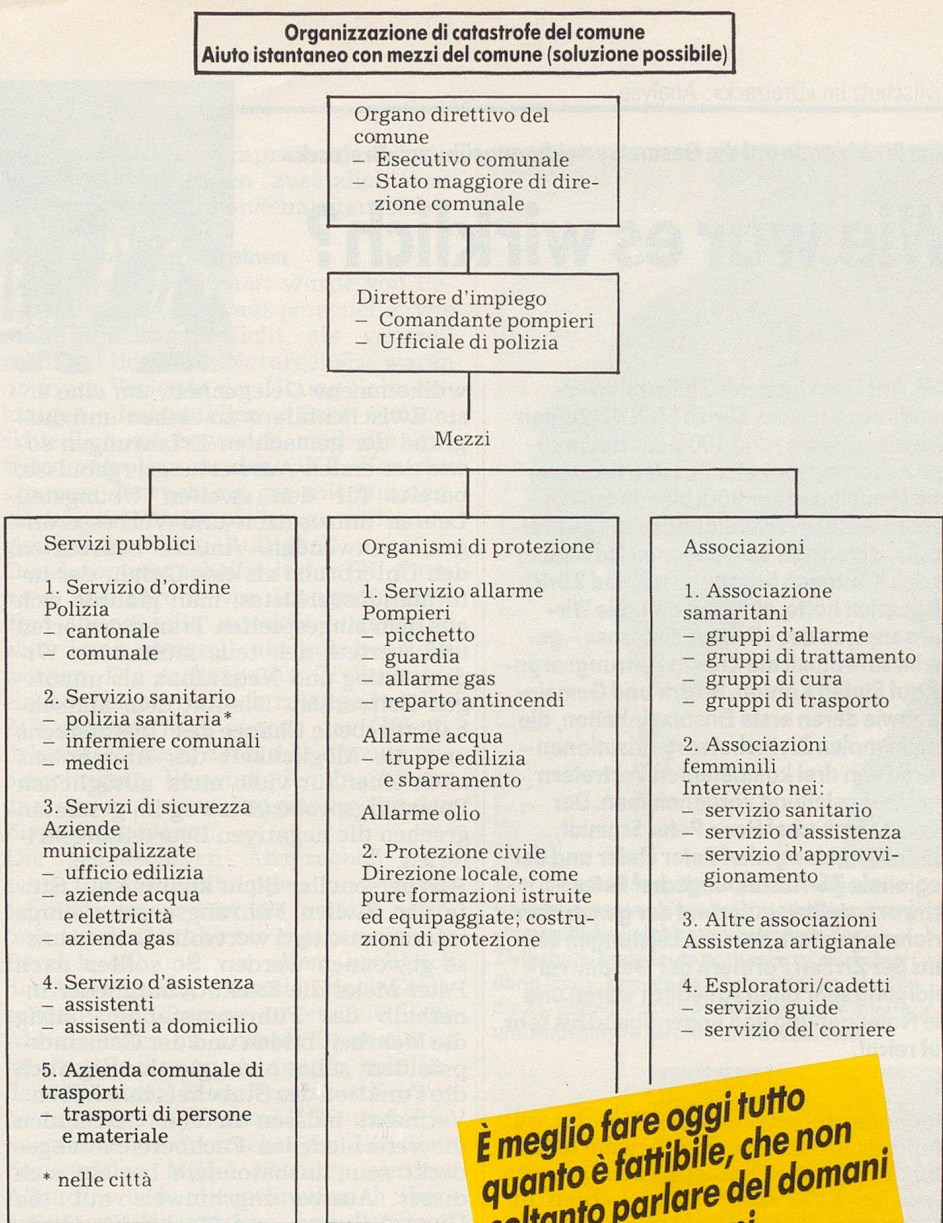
**Organizzazione di catastrofe del comune**
**Aiuto istantaneo con mezzi del comune (soluzione possibile)**

Organo direttivo del comune
– Esecutivo comunale
– Stato maggiore di direzione comunale

Direttore d'impiego
– Comandante pompieri
– Ufficiale di polizia

Mezzi

Servizi pubblici

1. Servizio d'ordine
Polizia
– cantonale
– comunale

2. Servizio sanitario
– polizia sanitaria*
– infermiere comunali
– medici

3. Servizi di sicurezza
Aziende municipalizzate
– ufficio edilizia
– aziende acqua e elettricità
– azienda gas

4. Servizio d'assistenza
– assistenti
– assisenti a domicilio

5. Azienda comunale di trasporti
– trasporti di persone e materiale

* nelle città

Organismi di protezione

1. Servizio allarme
Pompieri
– picchetto
– guardia
– allarme gas
– reparto antincendi

Allarme acqua
– truppe edilizia e sbarramento

Allarme olio

2. Protezione civile
Direzione locale, come pure formazioni istruite ed equipaggiate; costruzioni di protezione

Associazioni

1. Associazione samaritani
– gruppi d'allarme
– gruppi di trattamento
– gruppi di cura
– gruppi di trasporto

2. Associazioni femminili
Intervento nei:
– servizio sanitario
– servizio d'assistenza
– servizio d'approvvigionamento

3. Altre associazioni
Assistenza artigianale

4. Esploratori/cadetti
– servizio guide
– servizio del corriere

È meglio fare oggi tutto quanto è fattibile, che non soltanto parlare del domani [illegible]

Wie war es wirklich? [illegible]